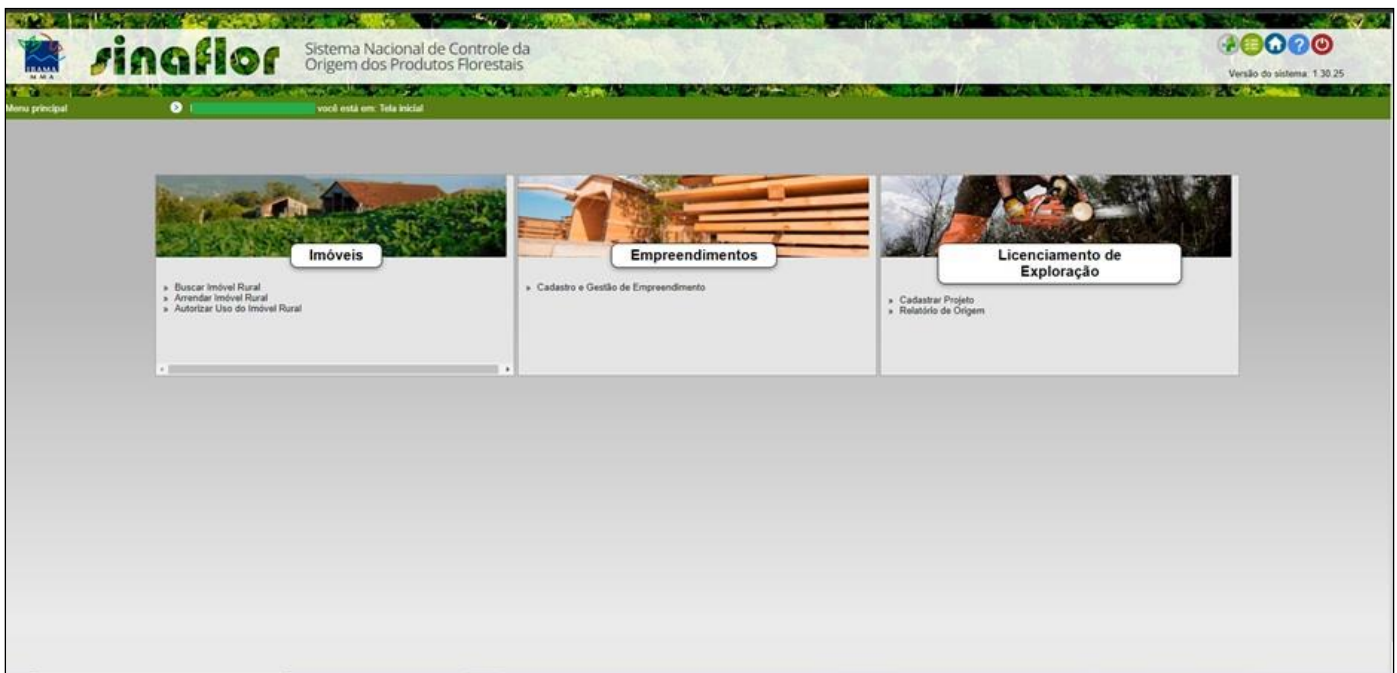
IBAMA
MMA

sinaflor Sistema Nacional de Controle da Origem dos Produtos Florestais

Versão do sistema: 1.30.25

Menu principal

você está em: Tela inicial

Imóveis

» Buscar Imóvel Rural
» Arrendar Imóvel Rural
» Autorizar Uso do Imóvel Rural

Empreendimentos

» Cadastro e Gestão de Empreendimento

Licenciamento de Exploração

» Cadastrar Projeto
» Relatório de Origem